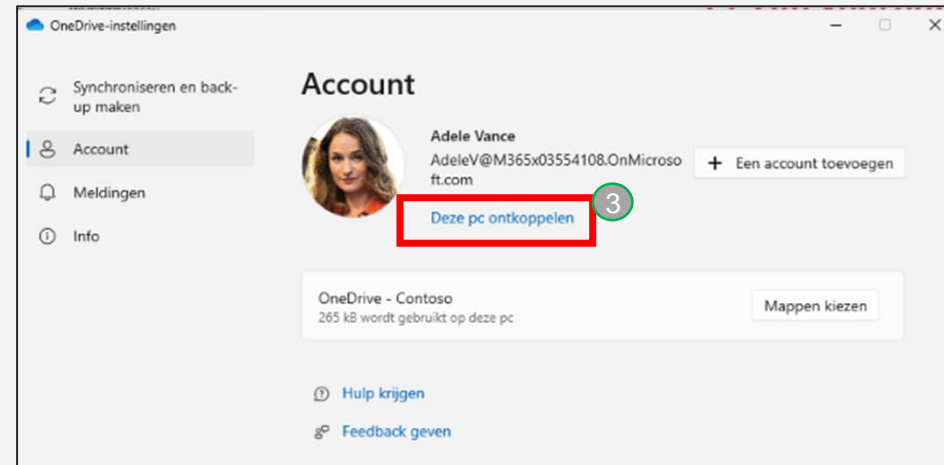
OneDrive-instellingen

Synchroniseren en back-up maken

Account

Meldingen

Info

Account

Adele Vance

AdeleV@M365x03554108.OnMicrosoft.com

Een account toevoegen

Deze pc ontkoppelen

3

OneDrive - Contoso

265 kB wordt gebruikt op deze pc

Mappen kiezen

Hulp krijgen

Feedback geven